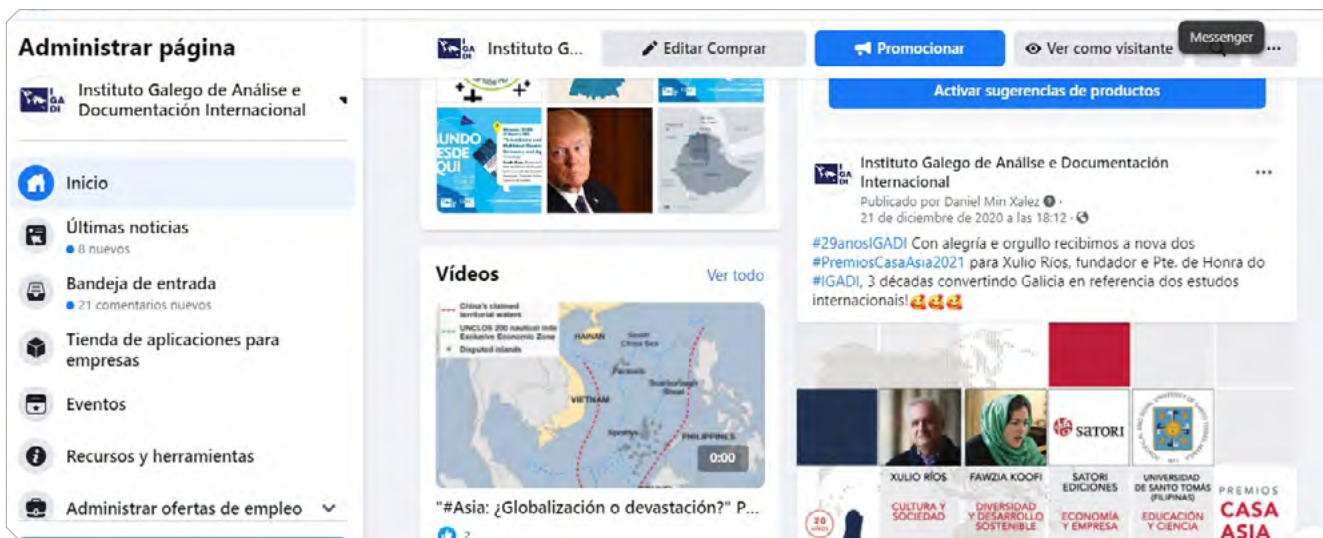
Administrar página

Instituto Galego de Análise e Documentación Internacional

Inicio

Últimas noticias
8 nuevos

Bandeja de entrada
21 comentarios nuevos

Tienda de aplicaciones para empresas

Eventos

Recursos y herramientas

Administrar ofertas de empleo

Instituto G...

Editar Comprar

Promocionar

Ver como visitante

Messenger

...

Activar sugerencias de productos

Instituto Galego de Análise e Documentación Internacional
Publicado por Daniel Min Xalez ·
21 de diciembre de 2020 a las 18:12 ·

#29anosIGADI Con alegría e orgullo recibimos a nova dos #PremiosCasaAsia2021 para Xulio Ríos, fundador e Pte. de Honra do #IGADI, 3 décadas convertindo Galicia en referencia dos estudos internacionais!

Vídeos

Ver todo

China's claimed territorial waters
UNCLOS 200 nautical mile Exclusive Economic Zone
Disputed islands
HAINAN
South China Sea
Paracels
Scarborough Shoal
VIETNAM
Spratlys
PHILIPPINES

0:00

"#Asia: ¿Globalización o devastación?" P...

2

satori

XULIO RÍOS
CULTURA Y SOCIEDAD

FAWZIA KOOFI
DIVERSIDAD Y DESARROLLO SOSTENIBLE

SATORI EDICIONES
ECONOMÍA Y EMPRESA

UNIVERSIDAD DE SANTO TOMÁS (FILIPINAS)
EDUCACIÓN Y CIENCIA

PREMIOS
CASA ASIA

20 AÑOS